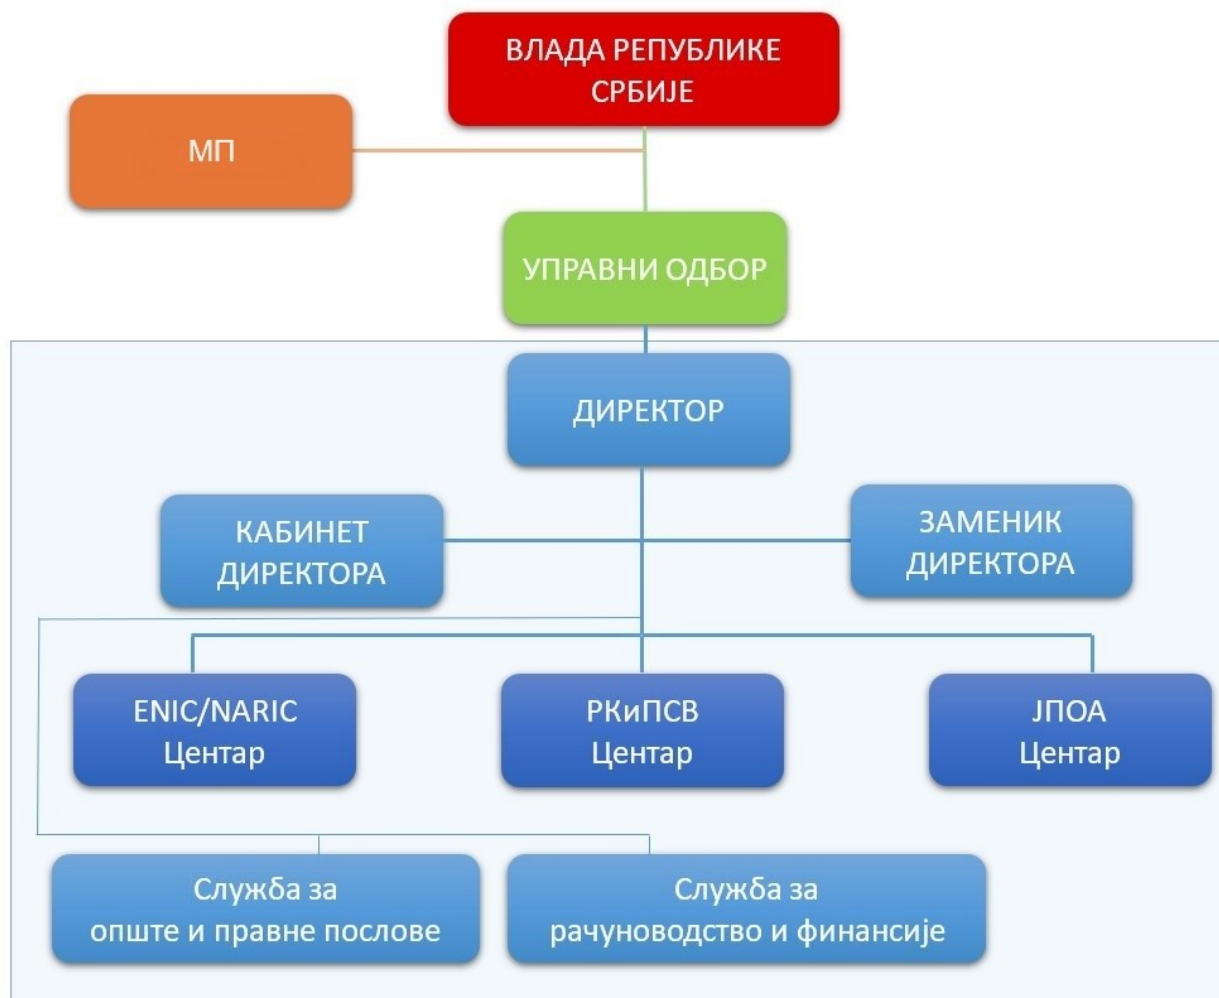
ВЛАДА РЕПУБЛИКЕ СРБИЈЕ

МП

УПРАВНИ ОДБОР

ДИРЕКТОР

КАБИНЕТ ДИРЕКТОРА

ЗАМЕНИК ДИРЕКТОРА

ENIC/NARIC Центар

РКиПСВ Центар

ЈПОА Центар

Служба за опште и правне послове

Служба за рачуноводство и финансије